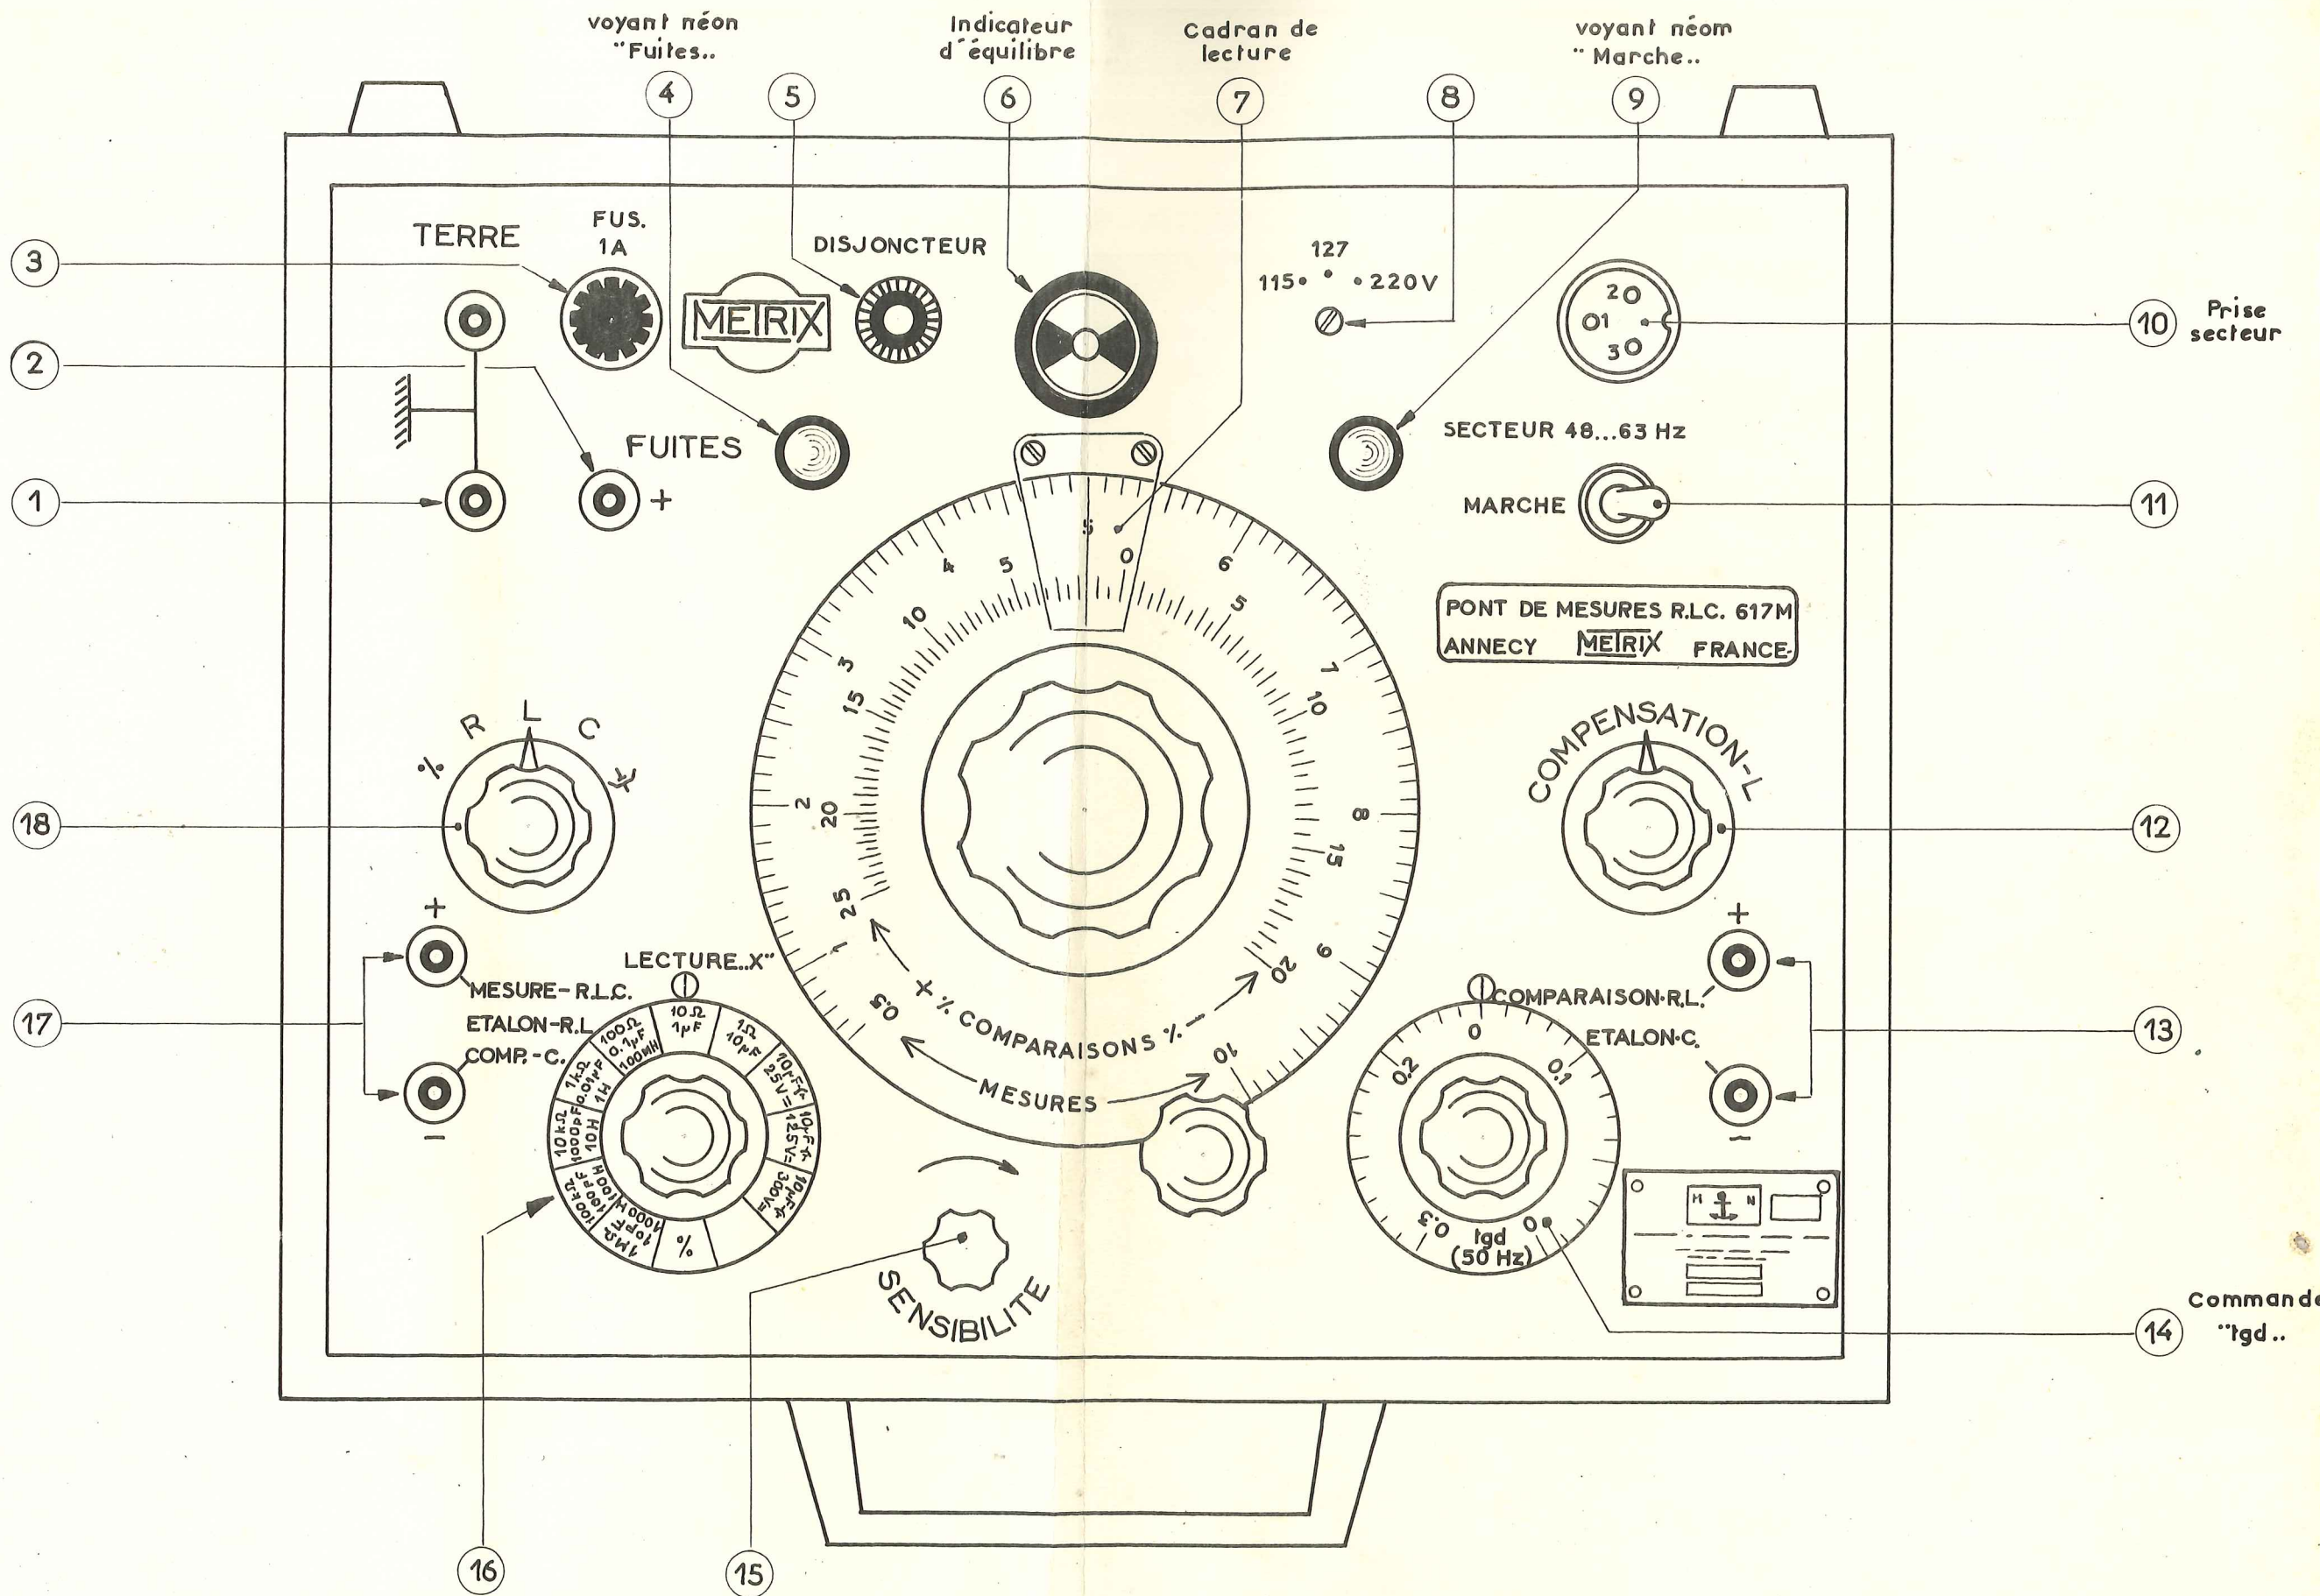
voyant néon "Fuites..

Indicateur d'équilibre

Cadran de lecture

voyant néom " Marche..

4

5

6

7

8

9

3

2

1

TERRE

FUS. 1A

METRIX

DISJONCTEUR

127

115 • • 220V

20

01

30

10

Prise secteur

FUITES

+

SECTEUR 48...63 Hz

MARCHE

11

5

0

4

5

6

10

5

3

7

15

10

2

20

8

15

25

1

20

9

0.5

10

+ % COMPARAISONS % —

MESURES

PONT DE MESURES R.L.C. 617M

ANNECY METRIX FRANCE

COMPENSATION-L

12

18

%

R

L

C

+

+

17

LECTURE.."X"

MESURE-R.L.C.

ETALON-R.L.

COMP. -C.

—

10 Ω 1μF

1Ω 10μF

10μF-4- 25V=

10μF-4- 12.5V=

10μF-4- 300V=

%

1MΩ 10pF 1000H

100kΩ 1000pF 100H

10kΩ 1000pF 10H

1kΩ 0.01μF 1H

100Ω 0.1μF 100mH

13

COMPARAISON-R.L.

ETALON-C.

0

0.2

0.1

0.3

tgd (50 Hz)

0

—

SENSIBILITE

Commande "tgd..

14

16

15